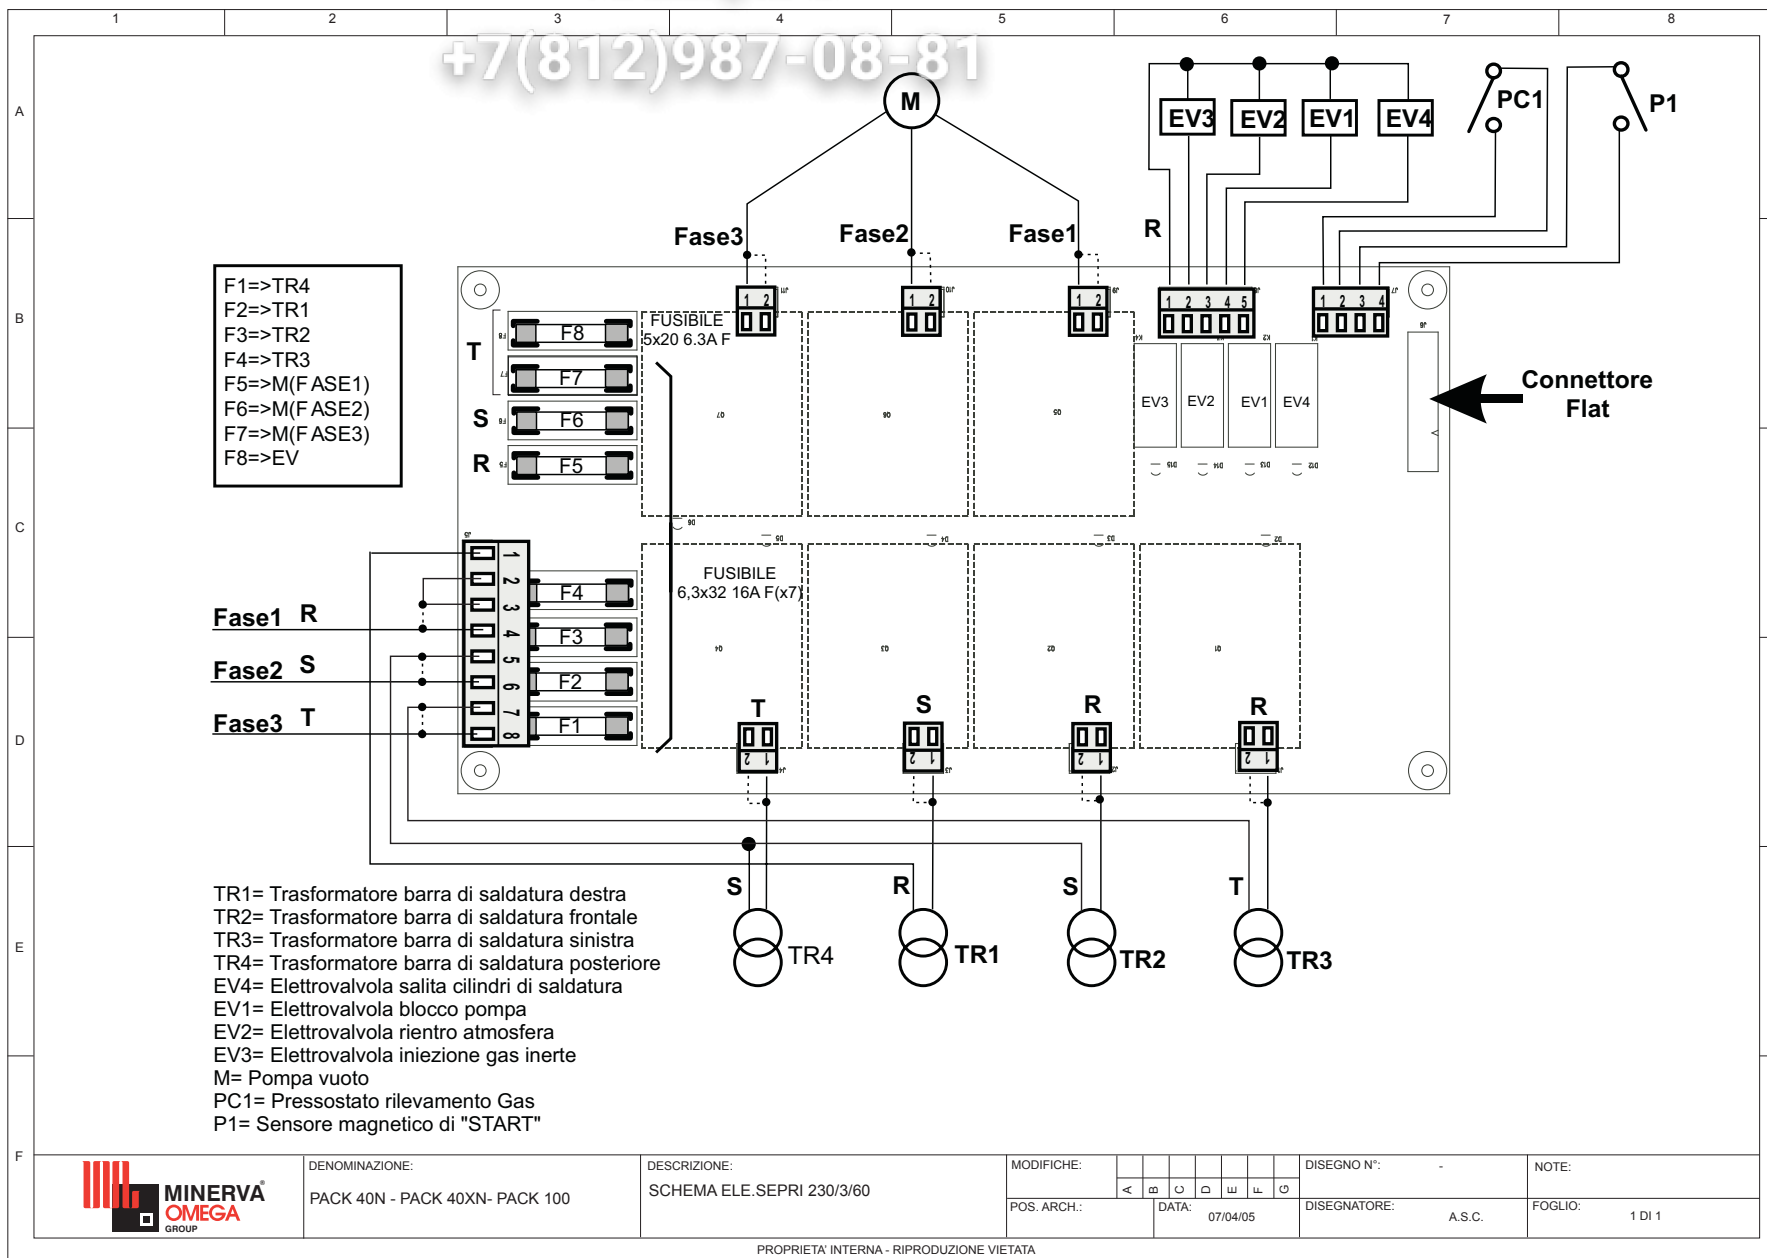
1 2 3 4 5 6 7 8

A B C D E F

+7(812)987-08-81

M

EV3 EV2 EV1 EV4 PC1 P1

Fase3 Fase2 Fase1 R

F1=>TR4
F2=>TR1
F3=>TR2
F4=>TR3
F5=>M(FASE1)
F6=>M(FASE2)
F7=>M(FASE3)
F8=>EV

T F8 FUSIBILE 5x20 6.3A F
F7
S F6
R F5

EV3 EV2 EV1 EV4

Connettore Flat

1 2 3 4 5 6 7 8

F4 F3 F2 F1

FUSIBILE 6,3x32 16A F(x7)

Fase1 R
Fase2 S
Fase3 T

T S R R

S R S T

TR4 TR1 TR2 TR3

TR1= Trasformatore barra di saldatura destra
TR2= Trasformatore barra di saldatura frontale
TR3= Trasformatore barra di saldatura sinistra
TR4= Trasformatore barra di saldatura posteriore
EV4= Elettrovalvola salita cilindri di saldatura
EV1= Elettrovalvola blocco pompa
EV2= Elettrovalvola rientro atmosfera
EV3= Elettrovalvola iniezione gas inerte
M= Pompa vuoto
PC1= Pressostato rilevamento Gas
P1= Sensore magnetico di "START"

MINERVA OMEGA GROUP

| DENOMINAZIONE: PACK 40N - PACK 40XN- PACK 100 | DESCRIZIONE: SCHEMA ELE.SEPRI 230/3/60 | MODIFICHE: A B C D E F G | DISEGNO N°: - | NOTE: |
|---|---|---|---|---|
| | | POS. ARCH.: DATA: 07/04/05 | DISEGNATORE: A.S.C. | FOGLIO: 1 DI 1 |

PROPRIETA' INTERNA - RIPRODUZIONE VIETATA